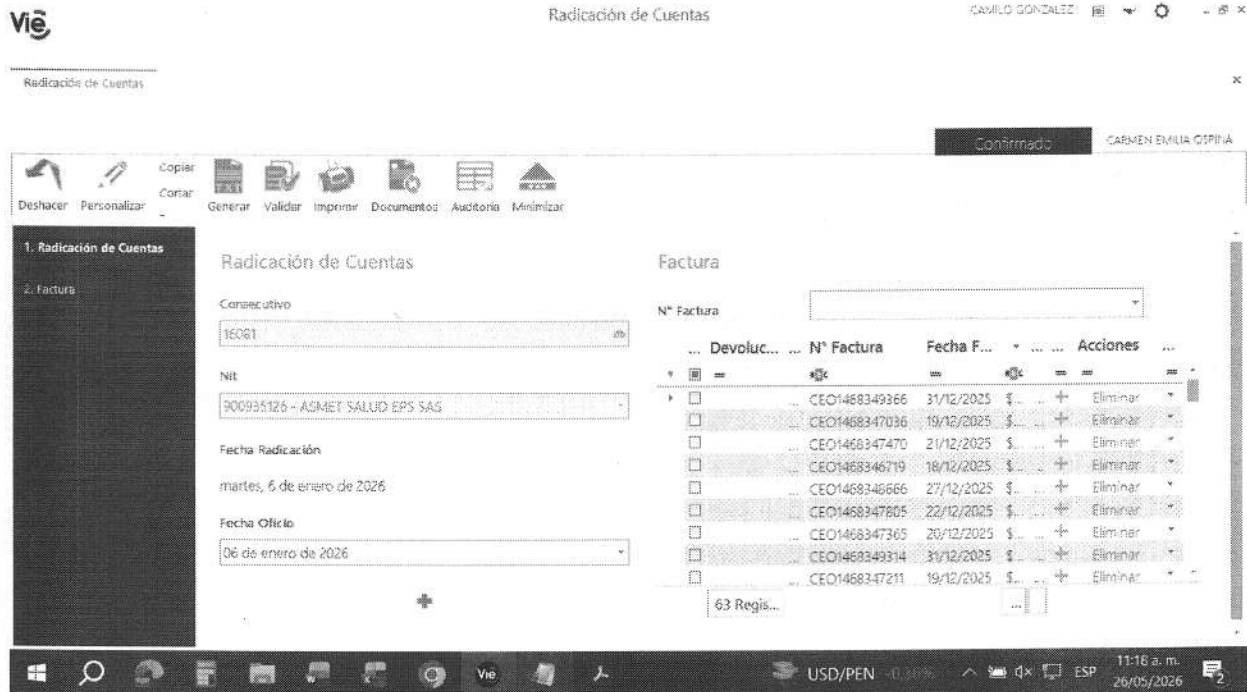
Vie

Radicación de Cuentas

CAMILO GONZALEZ

Radicación de Cuentas

Confirmado

CARMEN EMILIA OSPINA

Deshacer Personalizar Copiar Cortar Generar Validar Imprimir Documentos Auditoria Minimizar

1. Radicación de Cuentas

2. Factura

Radicación de Cuentas

Consecutivo

16061

Nit

900935126 - ASMET SALUD EPS SAS

Fecha Radicación

martes, 6 de enero de 2026

Fecha Oficio

06 de enero de 2026

Factura

N° Factura

| ... | Devoluc... | ... | N° Factura | Fecha F... | ... | Acciones |
|---|---|---|---|---|---|---|
| ☐ | | | CEO1468349366 | 31/12/2025 | $... | Eliminar |
| ☐ | | | CEO1468347036 | 19/12/2025 | $... | Eliminar |
| ☐ | | | CEO1468347470 | 21/12/2025 | $... | Eliminar |
| ☐ | | | CEO1468346719 | 18/12/2025 | $... | Eliminar |
| ☐ | | | CEO1468346666 | 27/12/2025 | $... | Eliminar |
| ☐ | | | CEO1468347805 | 22/12/2025 | $... | Eliminar |
| ☐ | | | CEO1468347365 | 20/12/2025 | $... | Eliminar |
| ☐ | | | CEO1468349314 | 31/12/2025 | $... | Eliminar |
| ☐ | | | CEO1468347211 | 19/12/2025 | $... | Eliminar |

63 Regis...

USD/PEN ESP 11:18 a. m. 26/05/2026